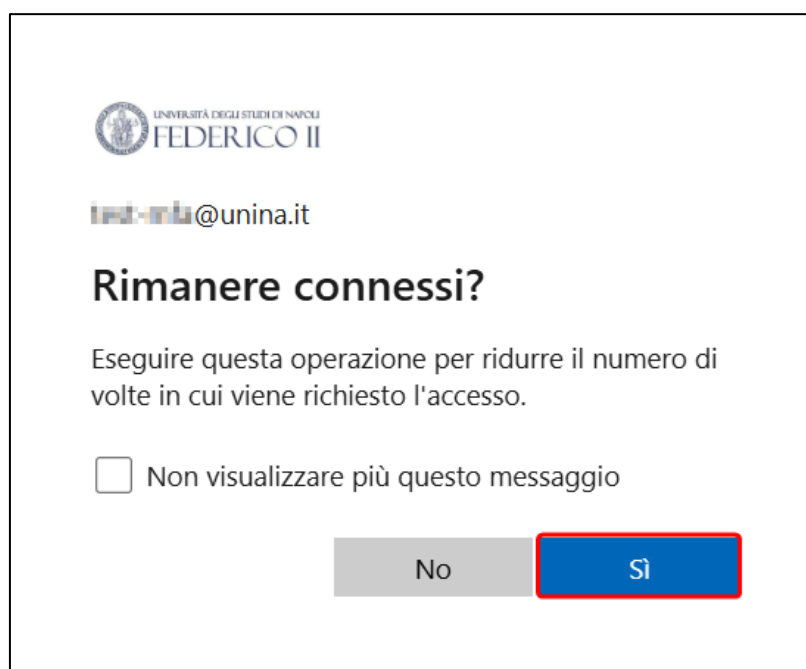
UNIVERSITÀ DEGLI STUDI DI NAPOLI
FEDERICO II

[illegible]@unina.it

Rimanere connessi?

Eseguire questa operazione per ridurre il numero di volte in cui viene richiesto l'accesso.

Non visualizzare più questo messaggio

No

Sì